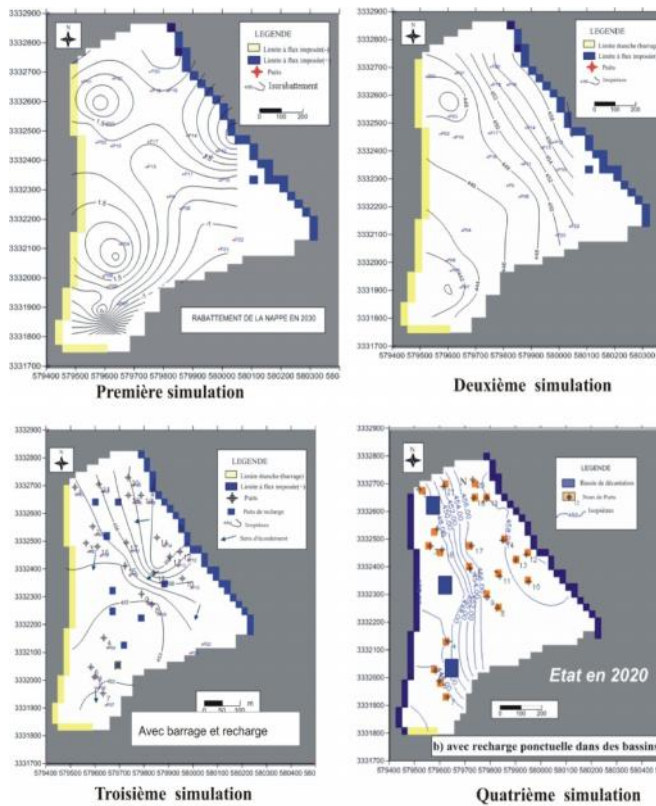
3332900
3332800
3332700
3332600
3332500
3332400
3332300
3332200
3332100
3332000
3331900
3331800
3331700

N

LEGENDE
Limite à flux imposé
Limite à flux imposé
Puits
Isorabattement

0 100 200

RABATTEMENT DE LA NAPPE EN 2030

579400 579500 579600 579700 579800 579900 580000 580100 580200 580300 580

Première simulation

3332900
3332800
3332700
3332600
3332500
3332400
3332300
3332200
3332100
3332000
3331900
3331800
3331700

N

LEGENDE
Limite étanche (barrage)
Limite à flux imposé
Puits
Isopièzes

579400 579500 579600 579700 579800 579900 580000 580100 580200 580300

Deuxième simulation

3332900
3332800
3332700
3332600
3332500
3332400
3332300
3332200
3332100
3332000
3331900
3331800
3331700

N

LEGENDE
Limite étanche (barrage)
Limite à flux imposé
Puits
Puits de recharge
Isopièzes
Sens d'écoulement

0 50 100 m

Avec barrage et recharge

579400 579500 579600 579700 579800 579900 580000 580100 580200 580300 580400 580

Troisième simulation

3332900
3332800
3332700
3332600
3332500
3332400
3332300
3332200
3332100
3332000
3331900
3331800
3331700

N

LEGENDE
Bassin de décantation
Num de Puits
Isopièzes

17
13
11
10

Etat en 2020

0 100 200

b) avec recharge ponctuelle dans des bassins

579400 579500 579600 579700 579800 579900 580000 580100 580200 580300 580400

Quatrième simulation